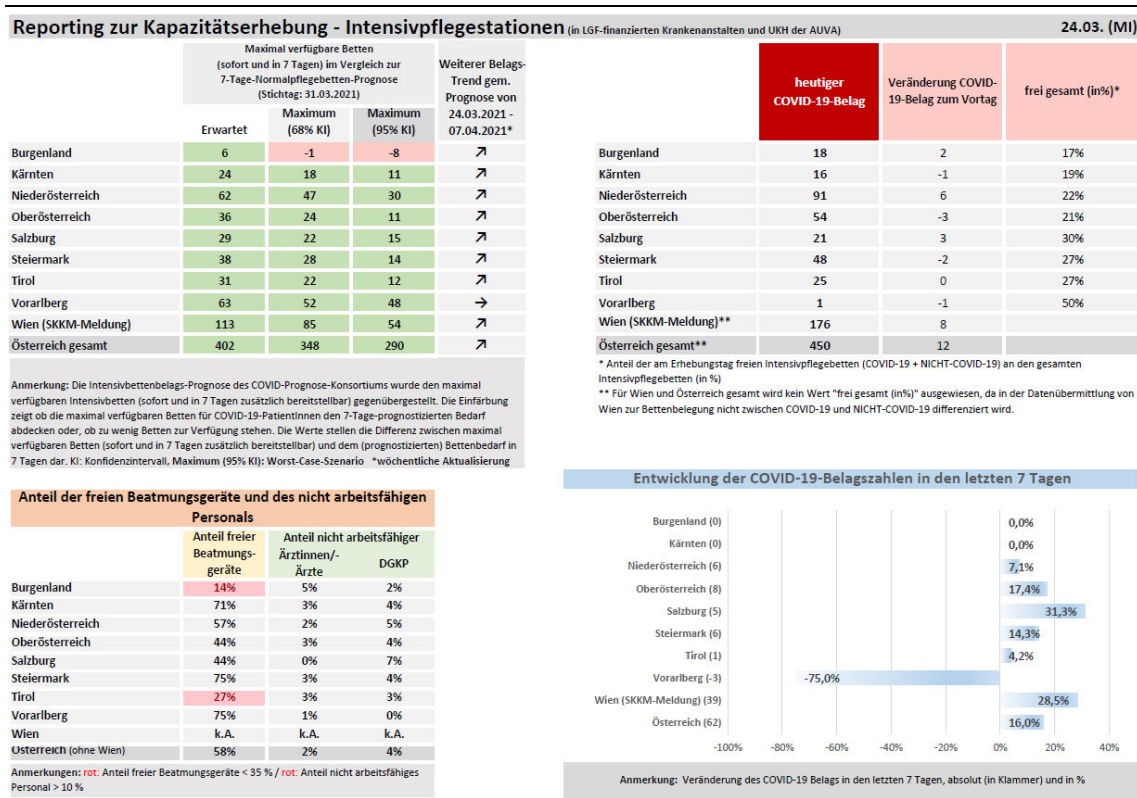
Reporting zur Kapazitätserhebung - Intensivpflegestationen (in LGF-finanzierten Krankenanstalten und UKH der AUVA) 24.03. (MI)

| | Maximal verfügbare Betten (sofort und in 7 Tagen) im Vergleich zur 7-Tage-Normalpflegebetten-Prognose (Stichtag: 31.03.2021) Erwartet | Maximum (68% KI) | Maximum (95% KI) | Weiterer Belags-Trend gem. Prognose von 24.03.2021 - 07.04.2021* |
|---|---|---|---|---|
| Burgenland | 6 | -1 | -8 | ↗ |
| Kärnten | 24 | 18 | 11 | ↗ |
| Niederösterreich | 62 | 47 | 30 | ↗ |
| Oberösterreich | 36 | 24 | 11 | ↗ |
| Salzburg | 29 | 22 | 15 | ↗ |
| Steiermark | 38 | 28 | 14 | ↗ |
| Tirol | 31 | 22 | 12 | ↗ |
| Vorarlberg | 63 | 52 | 48 | → |
| Wien (SKKM-Meldung) | 113 | 85 | 54 | ↗ |
| Österreich gesamt | 402 | 348 | 290 | ↗ |

Anmerkung: Die Intensivbettenbelags-Prognose des COVID-Prognose-Konsortiums wurde den maximal verfügbaren Intensivbetten (sofort und in 7 Tagen zusätzlich bereitstellbar) gegenübergestellt. Die Einfärbung zeigt ob die maximal verfügbaren Betten für COVID-19-PatientInnen den 7-Tage-prognostizierten Bedarf abdecken oder, ob zu wenig Betten zur Verfügung stehen. Die Werte stellen die Differenz zwischen maximal verfügbaren Betten (sofort und in 7 Tagen zusätzlich bereitstellbar) und dem (prognostizierten) Bettenbedarf in 7 Tagen dar. KI: Konfidenzintervall, Maximum (95% KI): Worst-Case-Szenario *wöchentliche Aktualisierung

| | heutiger COVID-19-Belag | Veränderung COVID-19-Belag zum Vortag | frei gesamt (in%)* |
|---|---|---|---|
| Burgenland | 18 | 2 | 17% |
| Kärnten | 16 | -1 | 19% |
| Niederösterreich | 91 | 6 | 22% |
| Oberösterreich | 54 | -3 | 21% |
| Salzburg | 21 | 3 | 30% |
| Steiermark | 48 | -2 | 27% |
| Tirol | 25 | 0 | 27% |
| Vorarlberg | 1 | -1 | 50% |
| Wien (SKKM-Meldung)** | 176 | 8 | |
| Österreich gesamt** | 450 | 12 | |

* Anteil der am Erhebungstag freien Intensivpflegebetten (COVID-19 + NICHT-COVID-19) an den gesamten Intensivpflegebetten (in %)
** Für Wien und Österreich gesamt wird kein Wert "frei gesamt (in%)" ausgewiesen, da in der Datenübermittlung von Wien zur Bettenbelegung nicht zwischen COVID-19 und NICHT-COVID-19 differenziert wird.

Anteil der freien Beatmungsgeräte und des nicht arbeitsfähigen Personals

| | Anteil freier Beatmungsgeräte | Anteil nicht arbeitsfähiger Ärztinnen/-Ärzte | DGKP |
|---|---|---|---|
| Burgenland | 14% | 5% | 2% |
| Kärnten | 71% | 3% | 4% |
| Niederösterreich | 57% | 2% | 5% |
| Oberösterreich | 44% | 3% | 4% |
| Salzburg | 44% | 0% | 7% |
| Steiermark | 75% | 3% | 4% |
| Tirol | 27% | 3% | 3% |
| Vorarlberg | 75% | 1% | 0% |
| Wien | k.A. | k.A. | k.A. |
| Österreich (ohne Wien) | 58% | 2% | 4% |

Anmerkungen: rot: Anteil freier Beatmungsgeräte < 35 % / rot: Anteil nicht arbeitsfähiges Personal > 10 %

Entwicklung der COVID-19-Belagszahlen in den letzten 7 Tagen

Burgenland (0) 0,0%
Kärnten (0) 0,0%
Niederösterreich (6) 7,1%
Oberösterreich (8) 17,4%
Salzburg (5) 31,3%
Steiermark (6) 14,3%
Tirol (1) 4,2%
Vorarlberg (-3) -75,0%
Wien (SKKM-Meldung) (39) 28,5%
Österreich (62) 16,0%

-100% -80% -60% -40% -20% 0% 20% 40%

Anmerkung: Veränderung des COVID-19 Belags in den letzten 7 Tagen, absolut (in Klammer) und in %